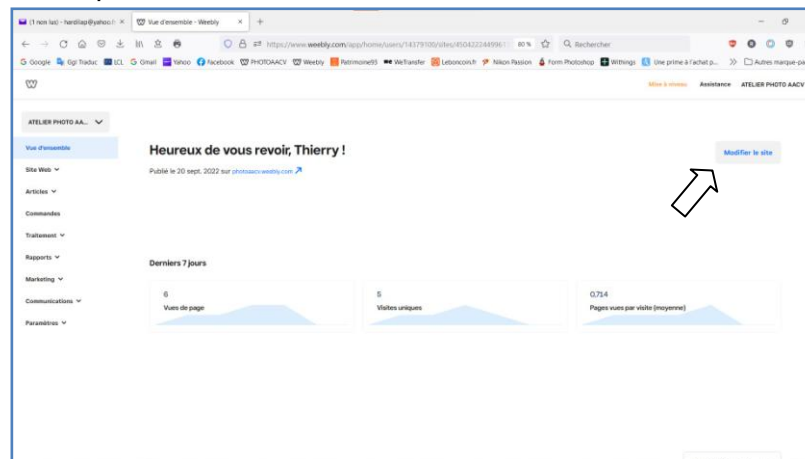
(1 non lus) - hardilap@yahoo.fr ×
Vue d'ensemble - Weebly ×
+

https://www.weebly.com/app/home/users/143791​06/sites/450422244996
80 %
Rechercher

Google
Ggl Traduc
LCL
Gmail
Yahoo
Facebook
PHOTOAACV
Weebly
Patrimoine95
WeTransfer
Leboncoin.fr
Nikon Passion
Form Photoshop
Withings
Une prime à l'achat p...
Autres marque-pa

Mise à niveau
Assistance
ATELIER PHOTO AACV

ATELIER PHOTO AA...

Vue d'ensemble
Site Web
Articles
Commandes
Traitement
Rapports
Marketing
Communications
Paramètres

Heureux de vous revoir, Thierry !

Publié le 20 sept. 2022 sur photoaacv.weebly.com

Modifier le site

Derniers 7 jours

6
Vues de page

5
Visites uniques

0,714
Pages vues par visite (moyenne)